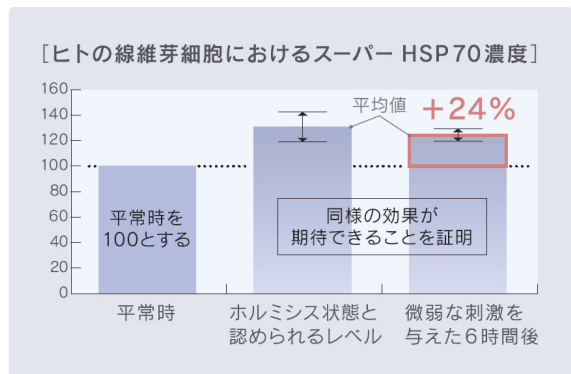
[ヒトの線維芽細胞におけるスーパー HSP70濃度]

160
140
120
100
80
60
40
20
0

平均値
+24%

平常時を100とする

同様の効果が期待できることを証明

平常時

ホルミシス状態と認められるレベル

微弱な刺激を与えた6時間後